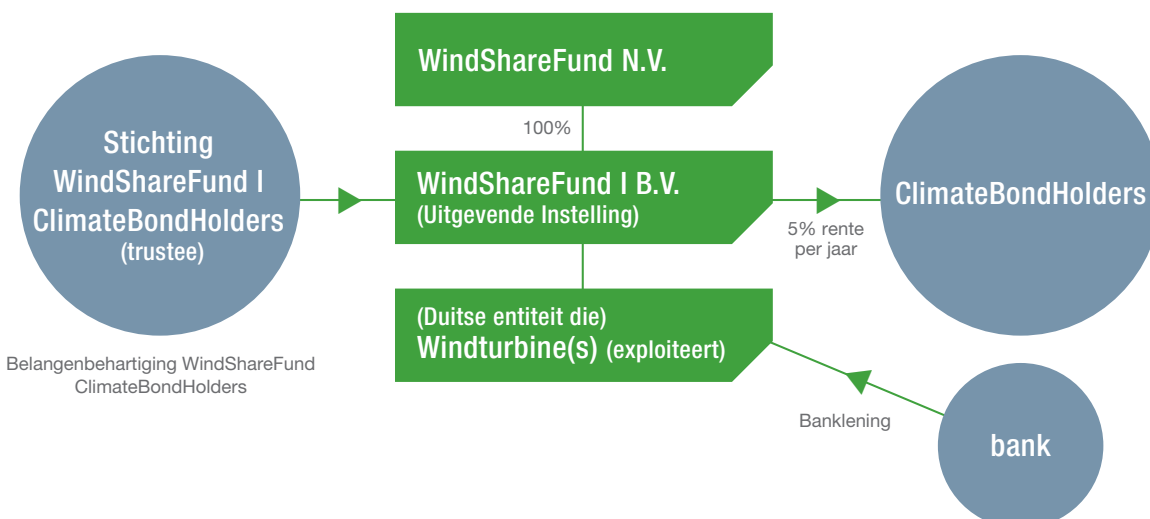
WindShareFund N.V.

100%

Stichting WindShareFund I ClimateBondHolders (trustee)

WindShareFund I B.V. (Uitgevende Instelling)

5% rente per jaar

ClimateBondHolders

(Duitse entiteit die) Windturbine(s) (exploiteert)

Belangenbehartiging WindShareFund ClimateBondHolders

Banklening

bank